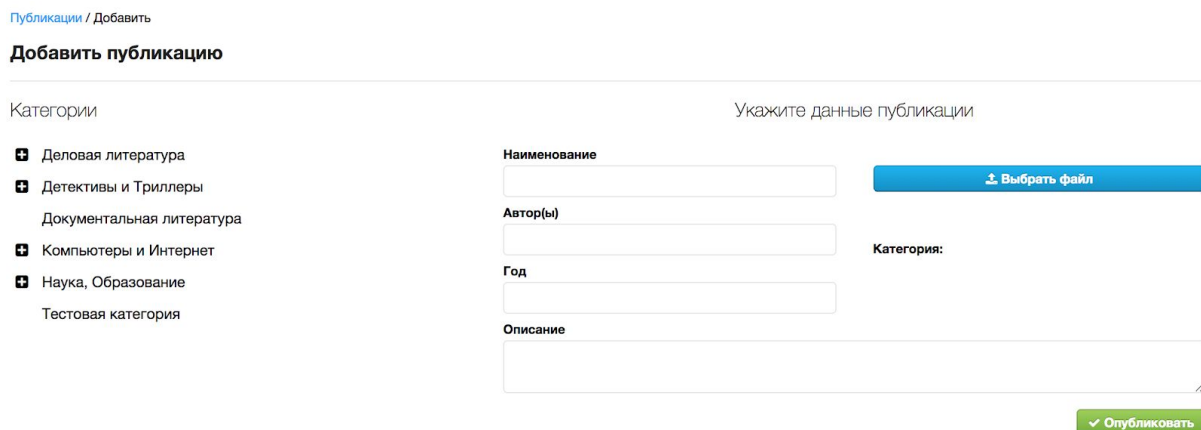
Публикации / Добавить

Добавить публикацию

Категории

Деловая литература

Детективы и Триллеры

Документальная литература

Компьютеры и Интернет

Наука, Образование

Тестовая категория

Укажите данные публикации

Наименование

Выбрать файл

Автор(ы)

Категория:

Год

Описание

Опубликовать